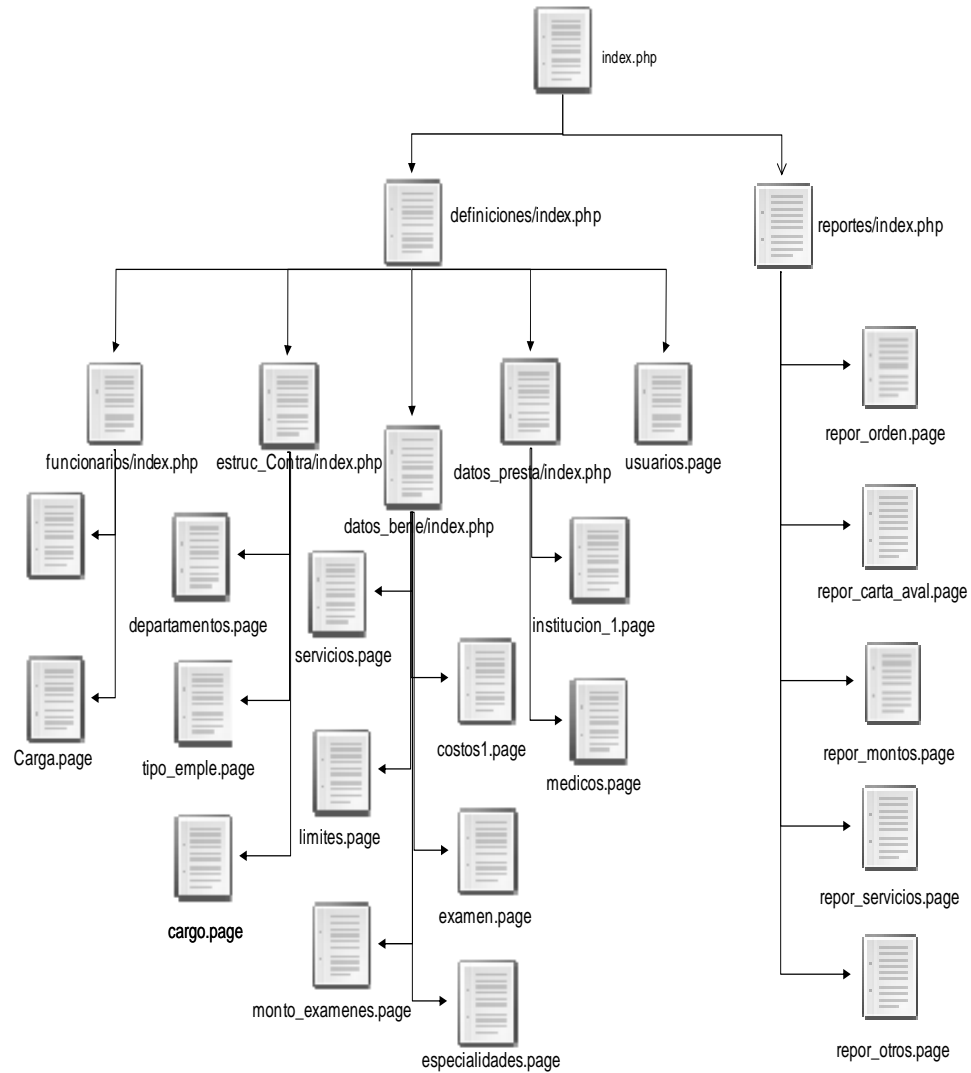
index.php

definiciones/index.php

reportes/index.php

funcionarios/index.php

estruc_Contra/index.php

datos_bene/index.php

datos_presta/index.php

usuarios.page

repor_orden.page

Carga.page

departamentos.page

servicios.page

institucion_1.page

repor_carta_aval.page

tipo_emple.page

costos1.page

medicos.page

repor_montos.page

limites.page

cargo.page

examen.page

repor_servicios.page

monto_examenes.page

especialidades.page

repor_otros.page